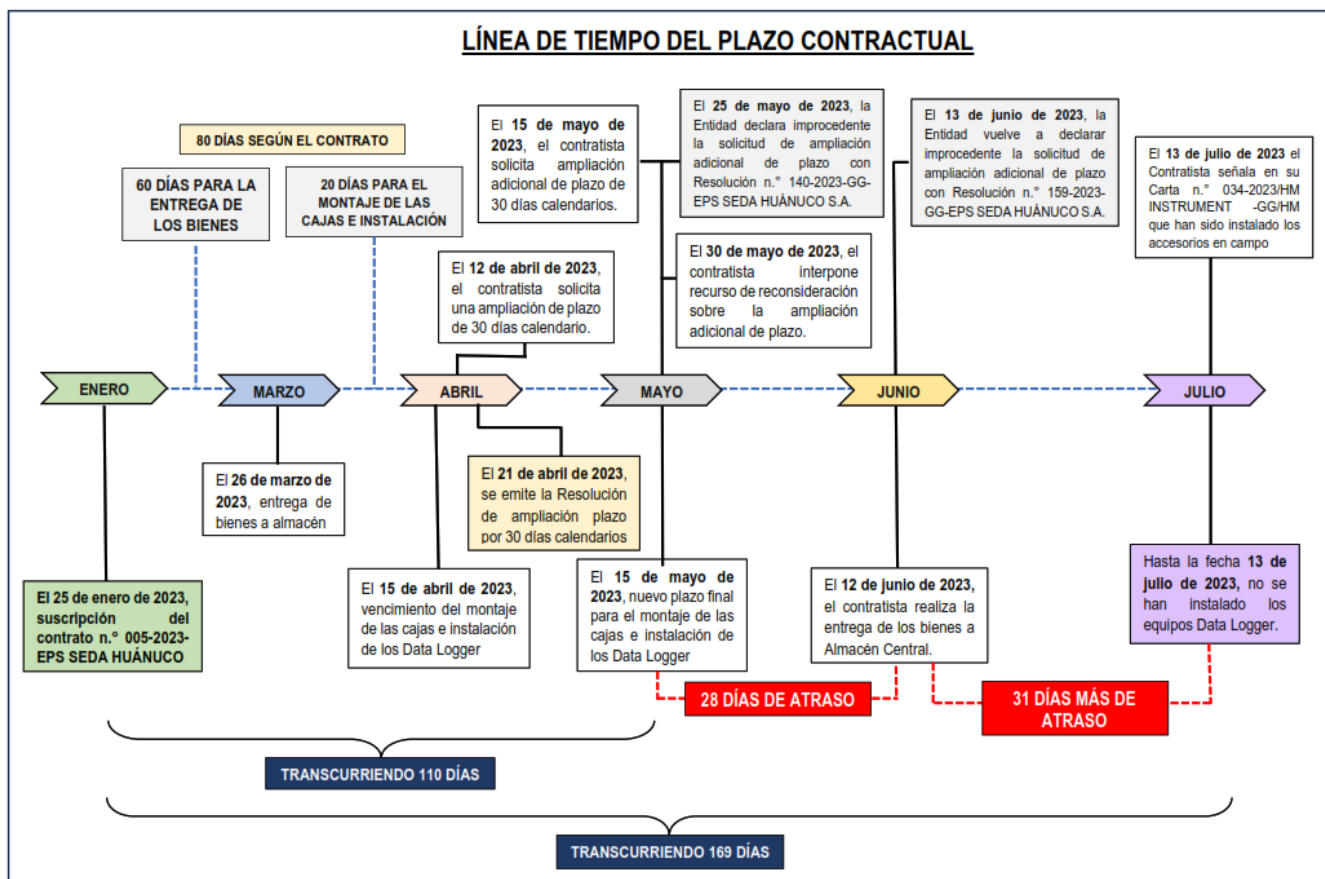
LÍNEA DE TIEMPO DEL PLAZO CONTRACTUAL

80 DÍAS SEGÚN EL CONTRATO

60 DÍAS PARA LA ENTREGA DE LOS BIENES

20 DÍAS PARA EL MONTAJE DE LAS CAJAS E INSTALACIÓN

El 15 de mayo de 2023, el contratista solicita ampliación adicional de plazo de 30 días calendarios.

El 25 de mayo de 2023, la Entidad declara improcedente la solicitud de ampliación adicional de plazo con Resolución n.° 140-2023-GG-EPS SEDA HUÁNUCO S.A.

El 13 de junio de 2023, la Entidad vuelve a declarar improcedente la solicitud de ampliación adicional de plazo con Resolución n.° 159-2023-GG-EPS SEDA HUÁNUCO S.A.

El 13 de julio de 2023 el Contratista señala en su Carta n.° 034-2023/HM INSTRUMENT -GG/HM que han sido instalado los accesorios en campo

El 12 de abril de 2023, el contratista solicita una ampliación de plazo de 30 días calendario.

El 30 de mayo de 2023, el contratista interpone recurso de reconsideración sobre la ampliación adicional de plazo.

ENERO

MARZO

ABRIL

MAYO

JUNIO

JULIO

El 26 de marzo de 2023, entrega de bienes a almacén

El 21 de abril de 2023, se emite la Resolución de ampliación plazo por 30 días calendarios

El 25 de enero de 2023, suscripción del contrato n.° 005-2023-EPS SEDA HUÁNUCO

El 15 de abril de 2023, vencimiento del montaje de las cajas e instalación de los Data Logger

El 15 de mayo de 2023, nuevo plazo final para el montaje de las cajas e instalación de los Data Logger

El 12 de junio de 2023, el contratista realiza la entrega de los bienes a Almacén Central.

Hasta la fecha 13 de julio de 2023, no se han instalado los equipos Data Logger.

28 DÍAS DE ATRASO

31 DÍAS MÁS DE ATRASO

TRANSCURRIENDO 110 DÍAS

TRANSCURRIENDO 169 DÍAS